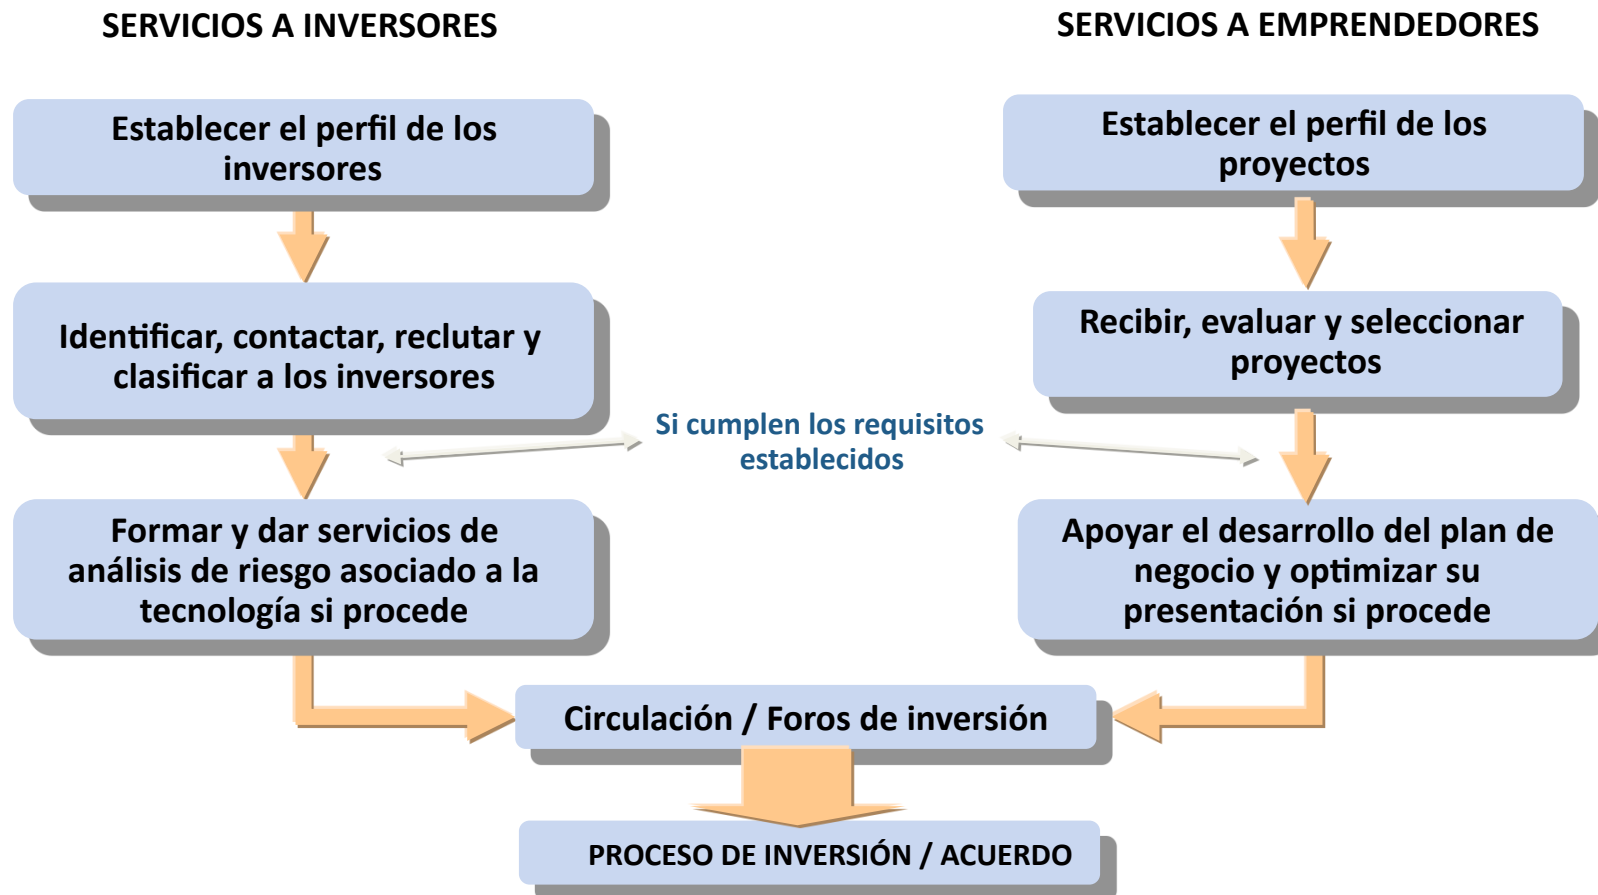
SERVICIOS A INVERSORES

SERVICIOS A EMPRENDEDORES

Establecer el perfil de los inversores

Identificar, contactar, reclutar y clasificar a los inversores

Formar y dar servicios de análisis de riesgo asociado a la tecnología si procede

Establecer el perfil de los proyectos

Recibir, evaluar y seleccionar proyectos

Apoyar el desarrollo del plan de negocio y optimizar su presentación si procede

Si cumplen los requisitos establecidos

Circulación / Foros de inversión

PROCESO DE INVERSIÓN / ACUERDO